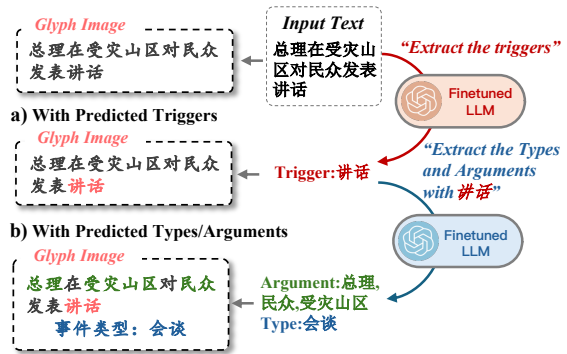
Glyph Image

总理在受灾山区对民众发表讲话

Input Text

总理在受灾山区对民众发表讲话

"Extract the triggers"

Finetuned LLM

a) With Predicted Triggers

Glyph Image

总理在受灾山区对民众发表讲话

Trigger:讲话

"Extract the Types and Arguments with 讲话"

b) With Predicted Types/Arguments

Finetuned LLM

Glyph Image

总理在受灾山区对民众发表讲话

事件类型：会谈

Argument:总理,民众,受灾山区

Type:会谈